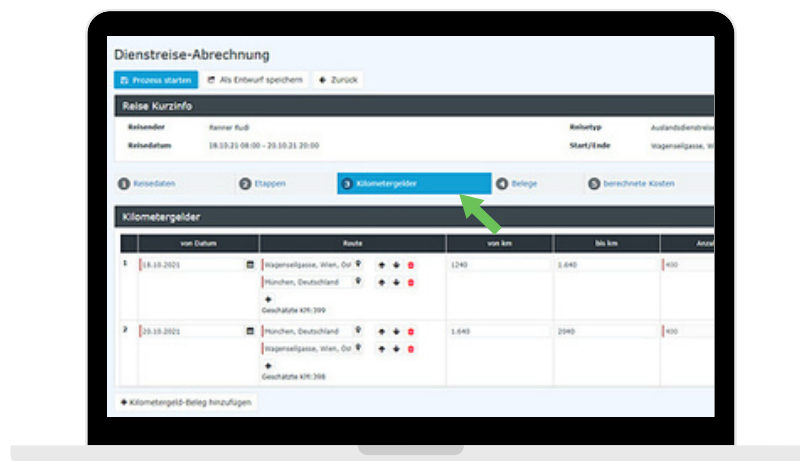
Dienstreise-Abrechnung

Prozess starten | Als Entwurf speichern | Zurück

Reise Kurzinfo

Reisender Renner Rudi
Reisedatum 18.10.21 08:00 - 20.10.21 20:00
Reisetyp Auslandsdienstreis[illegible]
Start/Ende Wagenseilgasse, W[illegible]

1 Reisedaten 2 Etappen 3 Kilometergelder 4 Belege 5 berechnete Kosten

Kilometergelder

| | von Datum | Route | von km | bis km | Anza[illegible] |
|---|---|---|---|---|---|
| 1 | 18.10.2021 | Wagenseilgasse, Wien, Ost<br>München, Deutschland<br>Geschätzte KM:399 | 1240 | 1.640 | 400 |
| 2 | 20.10.2021 | München, Deutschland<br>Wagenseilgasse, Wien, Ost<br>Geschätzte KM:398 | 1.640 | 2040 | 400 |

Kilometergeld-Beleg hinzufügen